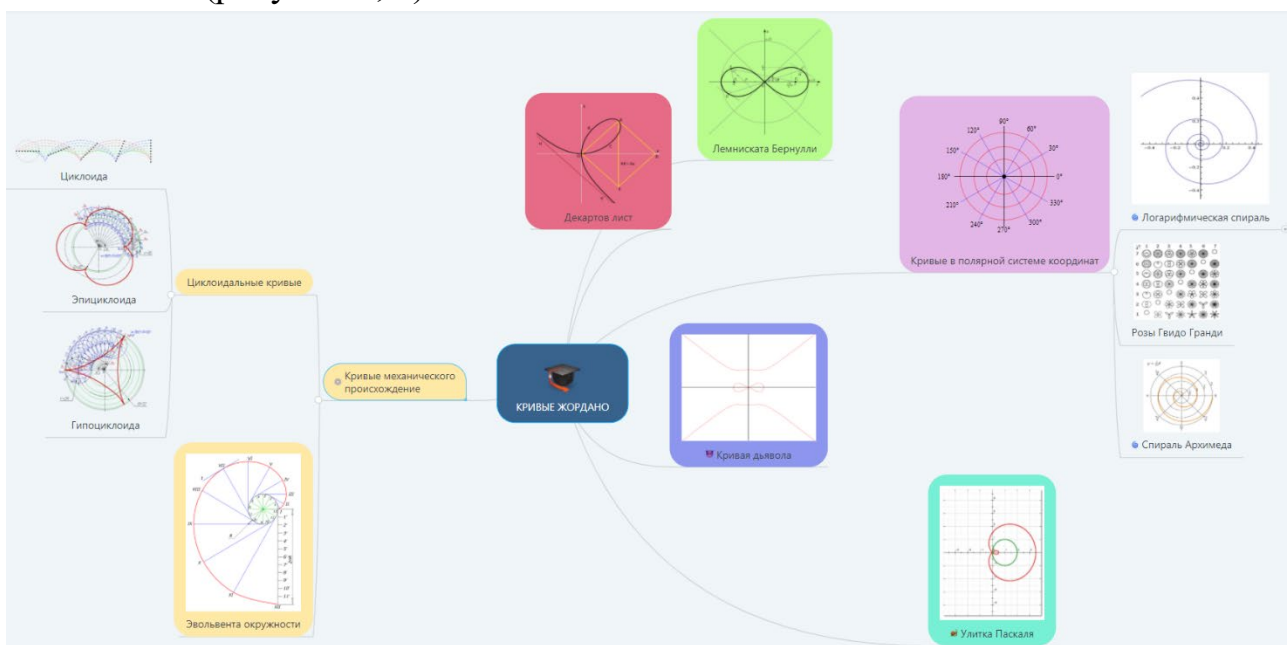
Циклоида

Эпициклоида

Гипоциклоида

Циклоидальные кривые

Кривые механического происхождение

Эвольвента окружности

Декартов лист

Лемниската Бернулли

КРИВЫЕ ЖОРДАНО

Кривая дьявола

Улитка Паскаля

90°
60°
30°
0°
330°
300°
270°
240°
210°
180°
150°
120°

Кривые в полярной системе координат

Логарифмическая спираль

Розы Гвидо Гранди

Спираль Архимеда